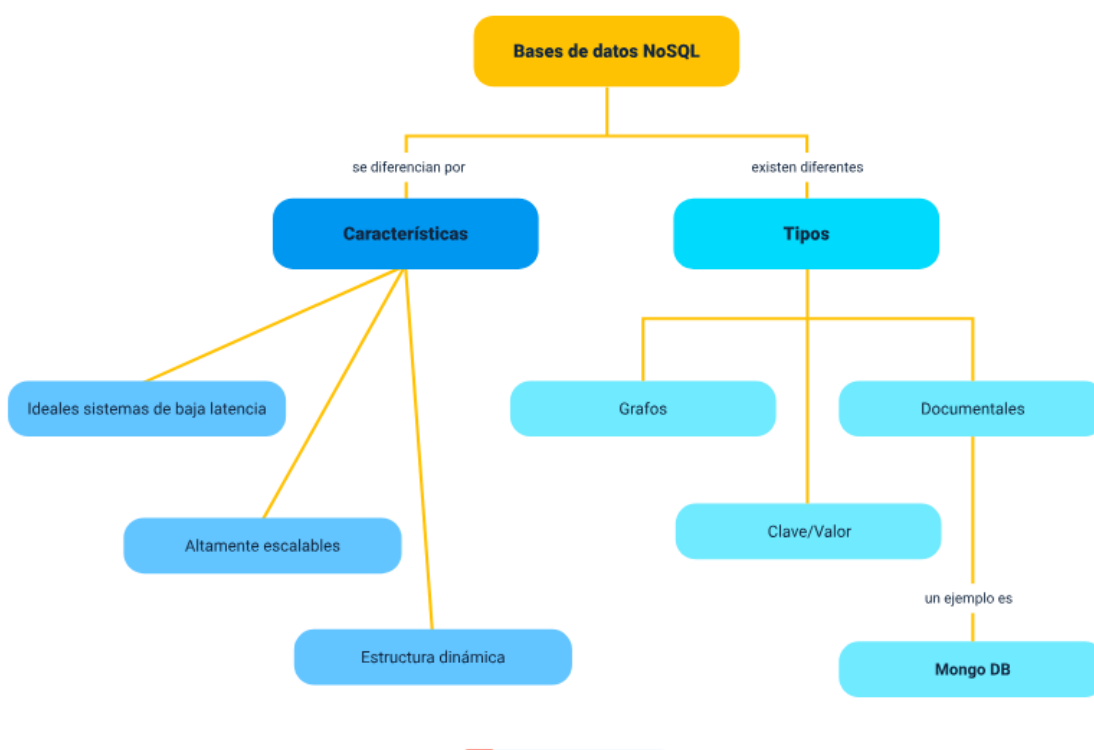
Bases de datos NoSQL

se diferencian por

Características

Ideales sistemas de baja latencia

Altamente escalables

Estructura dinámica

existen diferentes

Tipos

Grafos

Clave/Valor

Documentales

un ejemplo es

Mongo DB